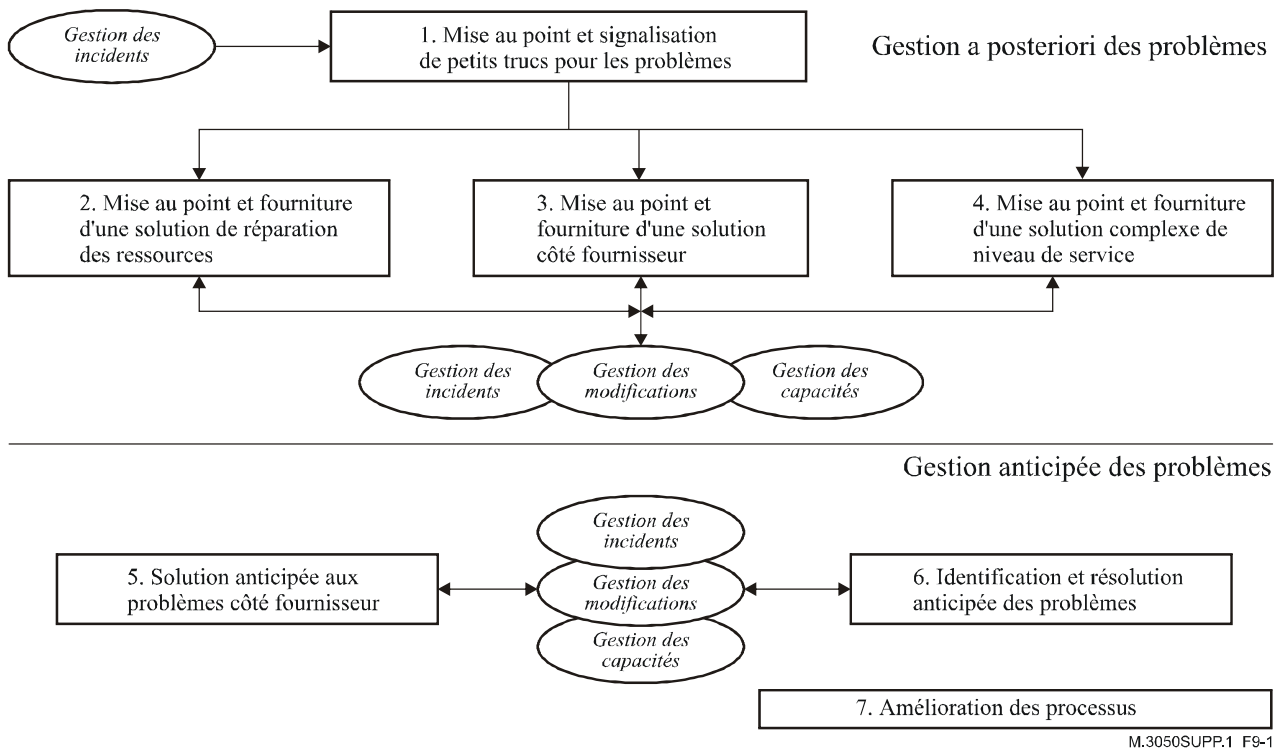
Gestion des incidents

1. Mise au point et signalisation de petits trucs pour les problèmes

Gestion a posteriori des problèmes

2. Mise au point et fourniture d'une solution de réparation des ressources

3. Mise au point et fourniture d'une solution côté fournisseur

4. Mise au point et fourniture d'une solution complexe de niveau de service

Gestion des incidents

Gestion des modifications

Gestion des capacités

Gestion anticipée des problèmes

Gestion des incidents

5. Solution anticipée aux problèmes côté fournisseur

Gestion des modifications

6. Identification et résolution anticipée des problèmes

Gestion des capacités

7. Amélioration des processus

M.3050SUPP.1 F9-1